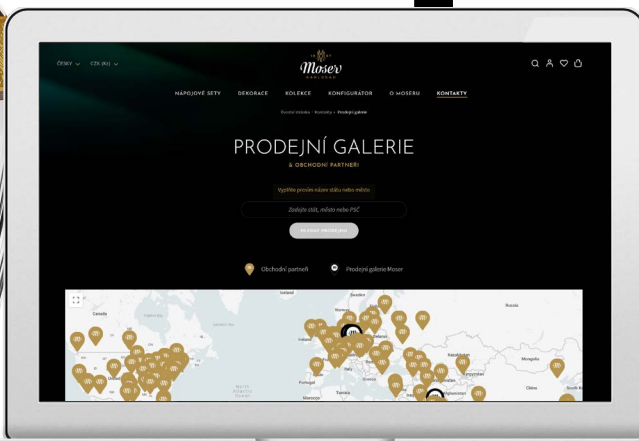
ČESKY CZK (Kč)

Moser KARLOVY VARY

NÁPOJOVÉ SETY DEKORACE KOLEKCE KONFIGURÁTOR O MOSERU KONTAKTY

Úvodní stránka › Kontakty › Prodejní galerie

PRODEJNÍ GALERIE

& OBCHODNÍ PARTNEŘI

Vyplňte prosím název státu nebo města

Zadejte stát, město nebo PSČ

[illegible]

Obchodní partneři Prodejní galerie Moser

Iceland
Canada
Russia
Mongolia
North Atlantic Ocean
Kazakhstan
Afghanistan
South Korea
Morocco
Greece
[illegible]